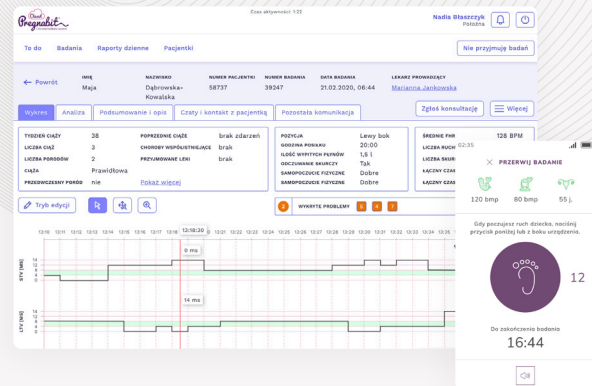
Pregnabit

Czas aktywności: 1:33

Nadia Błaszczyk
Położna

To do Badania Raporty dzienne Pacjentki

Nie przyjmuję badań

← Powrót

| IMIĘ | NAZWISKO | NUMER PACJENTKI | NUMER BADANIA | DATA BADANIA | LEKARZ PROWADZĄCY |
|---|---|---|---|---|---|
| Maja | Dąbrowska-Kowalska | 58737 | 39247 | 21.02.2020, 06:44 | Marianna Jankowska |

Wykres Analiza Podsumowanie i opis Czaty i kontakt z pacjentką Pozostała komunikacja

Zgłoś konsultację Więcej

| TYDZIEŃ CIĄŻY | 38 | POPRZEDNIE CIĄŻE | brak zdarzeń |
|---|---|---|---|
| LICZBA CIĄŻ | 3 | CHOROBY WSPÓŁISTNIEJĄCE | brak |
| LICZBA PORODÓW | 2 | PRZYJMOWANE LEKI | brak |
| CIĄŻA | Prawidłowa | | |
| PRZEDWCZESNY PORÓD | nie | | Pokaż więcej |

| POZYCJA | Lewy bok |
|---|---|
| GODZINA POSIŁKU | 02:00 |
| ILOŚĆ WYPITYCH PŁYNÓW | 1,5 l |
| ODCZUWANIE SKURCZY | Tak |
| SAMOPOCZUCIE FIZYCZNE | Dobre |
| SAMOPOCZUCIE FIZYCZNE | Dobre |

ŚREDNIE FHR 128 BPM
LICZBA RUCH
LICZBA SKUR
ŁĄCZNY CZAS
ŁĄCZNY CZAS

Tryb edycji

2 WYKRYTE PROBLEMY 5 4 7

12:18:30

0 ms

14 ms

STV [ms]

LTV [ms]

02:35

PRZERWIJ BADANIE

120 bmp 80 bmp 55 j.

Gdy poczujesz ruch dziecka, naciśnij przycisk poniżej lub z boku urządzenia.

12

Do zakończenia badania

16:44